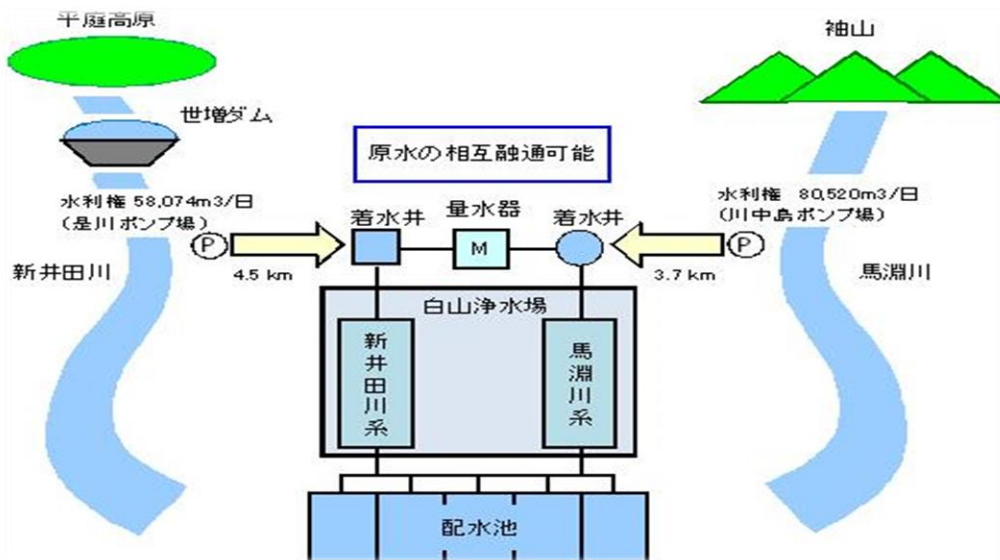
平庭高原

袖山

世増ダム

原水の相互融通可能

水利権 58,074m3/日
(是川ポンプ場)

水利権 80,520m3/日
(川中島ポンプ場)

着水井

量水器

着水井

P

M

P

新井田川

4.5 km

3.7 km

馬淵川

白山浄水場

新井田川系

馬淵川系

配水池